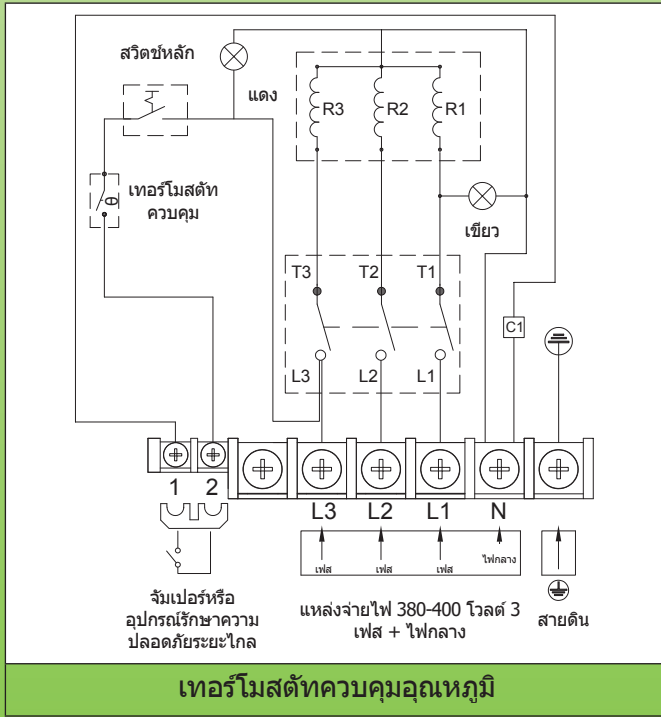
สวิตช์หลัก

แดง

R3
R2
R1

เทอร์โมสตัท
ควบคุม

เขียว

T3
T2
T1

C1

L3
L2
L1

1
2

L3
L2
L1
N

เฟส
เฟส
เฟส
ไฟกลาง

จัมเปอร์หรือ
อุปกรณ์รักษาความ
ปลอดภัยระยะไกล

แหล่งจ่ายไฟ 380-400 โวลต์ 3
เฟส + ไฟกลาง

สายดิน

เทอร์โมสตัทควบคุมอุณหภูมิ